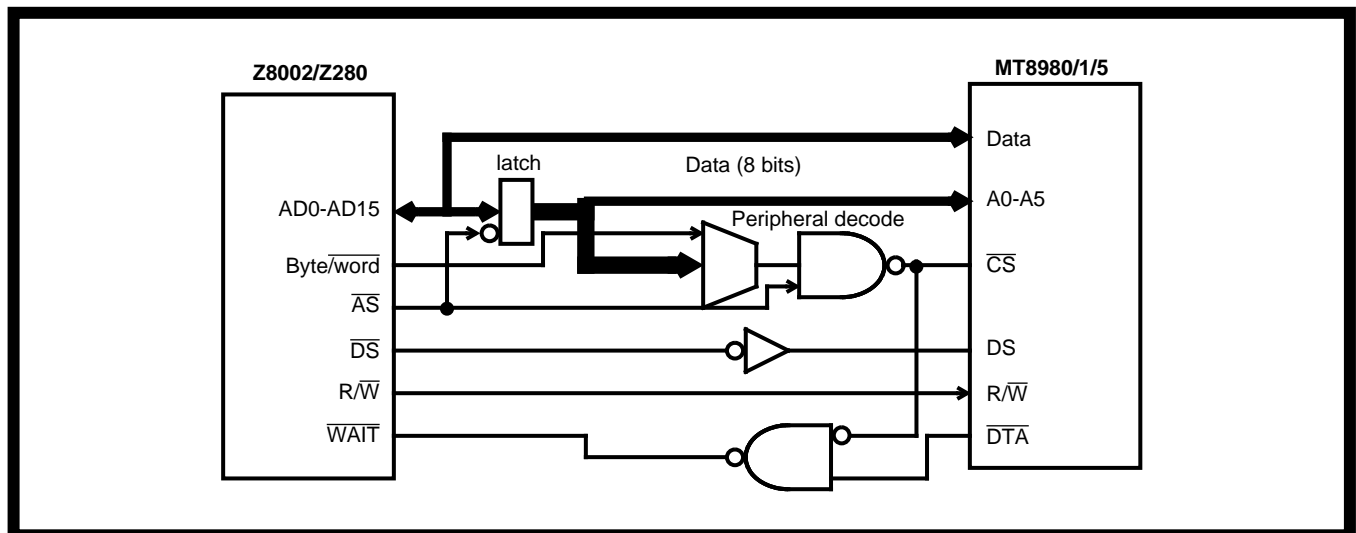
Z8002/Z280

MT8980/1/5

Data

latch

Data (8 bits)

AD0-AD15

A0-A5

Peripheral decode

Byte/$\overline{\text{word}}$

$\overline{\text{CS}}$

$\overline{\text{AS}}$

$\overline{\text{DS}}$

DS

R/$\overline{\text{W}}$

R/$\overline{\text{W}}$

$\overline{\text{WAIT}}$

$\overline{\text{DTA}}$